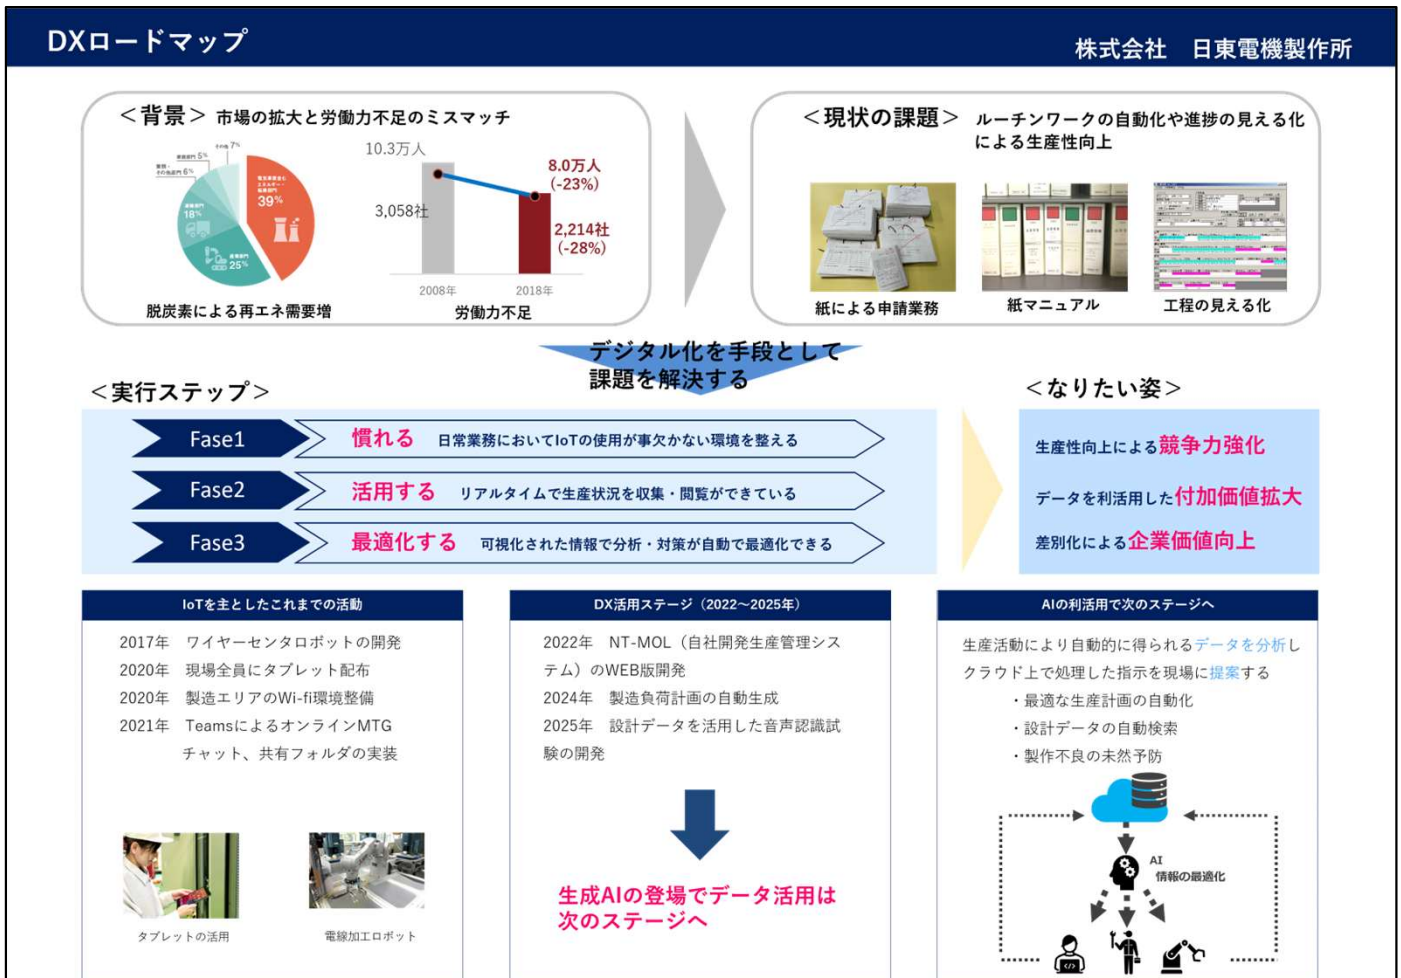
DXロードマップ

株式会社　日東電機製作所

＜背景＞ 市場の拡大と労働力不足のミスマッチ

その他 7%
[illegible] 6%
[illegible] 6%
39%
18%
25%

脱炭素による再エネ需要増

10.3万人
8.0万人 (-23%)
3,058社
2,214社 (-28%)
2008年
2018年

労働力不足

＜現状の課題＞ ルーチンワークの自動化や進捗の見える化による生産性向上

紙による申請業務
紙マニュアル
工程の見える化

デジタル化を手段として課題を解決する

＜実行ステップ＞

Fase1　慣れる　日常業務においてIoTの使用が事欠かない環境を整える
Fase2　活用する　リアルタイムで生産状況を収集・閲覧ができている
Fase3　最適化する　可視化された情報で分析・対策が自動で最適化できる

＜なりたい姿＞

生産性向上による競争力強化
データを利活用した付加価値拡大
差別化による企業価値向上

IoTを主としたこれまでの活動

2017年　ワイヤーセンタロボットの開発
2020年　現場全員にタブレット配布
2020年　製造エリアのWi-fi環境整備
2021年　Teamsによるオンライン MTG チャット、共有フォルダの実装

タブレットの活用
電線加工ロボット

DX活用ステージ（2022～2025年）

2022年　NT-MOL（自社開発生産管理システム）のWEB版開発
2024年　製造負荷計画の自動生成
2025年　設計データを活用した音声認識試験の開発

生成AIの登場でデータ活用は次のステージへ

AIの利活用で次のステージへ

生産活動により自動的に得られるデータを分析しクラウド上で処理した指示を現場に提案する
・最適な生産計画の自動化
・設計データの自動検索
・製作不良の未然予防

AI
情報の最適化